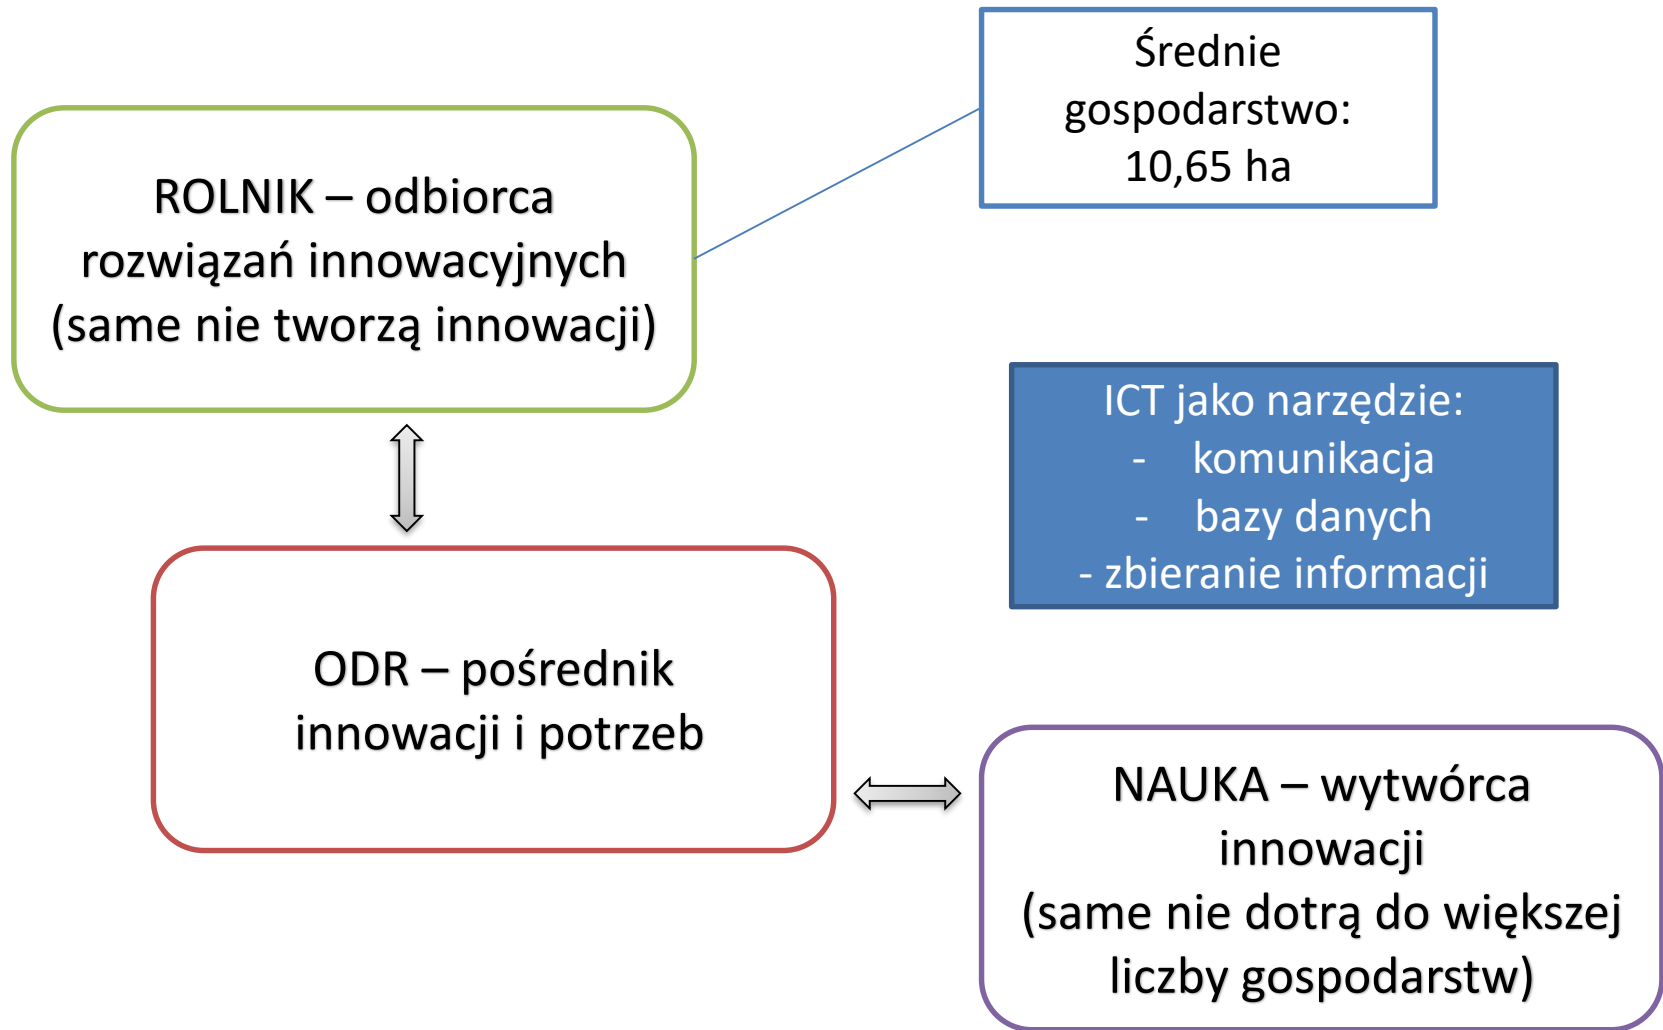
Średnie gospodarstwo: 10,65 ha

ROLNIK – odbiorca rozwiązań innowacyjnych (same nie tworzą innowacji)

ICT jako narzędzie:
- komunikacja
- bazy danych
- zbieranie informacji

ODR – pośrednik innowacji i potrzeb

NAUKA – wytwórca innowacji (same nie dotrą do większej liczby gospodarstw)